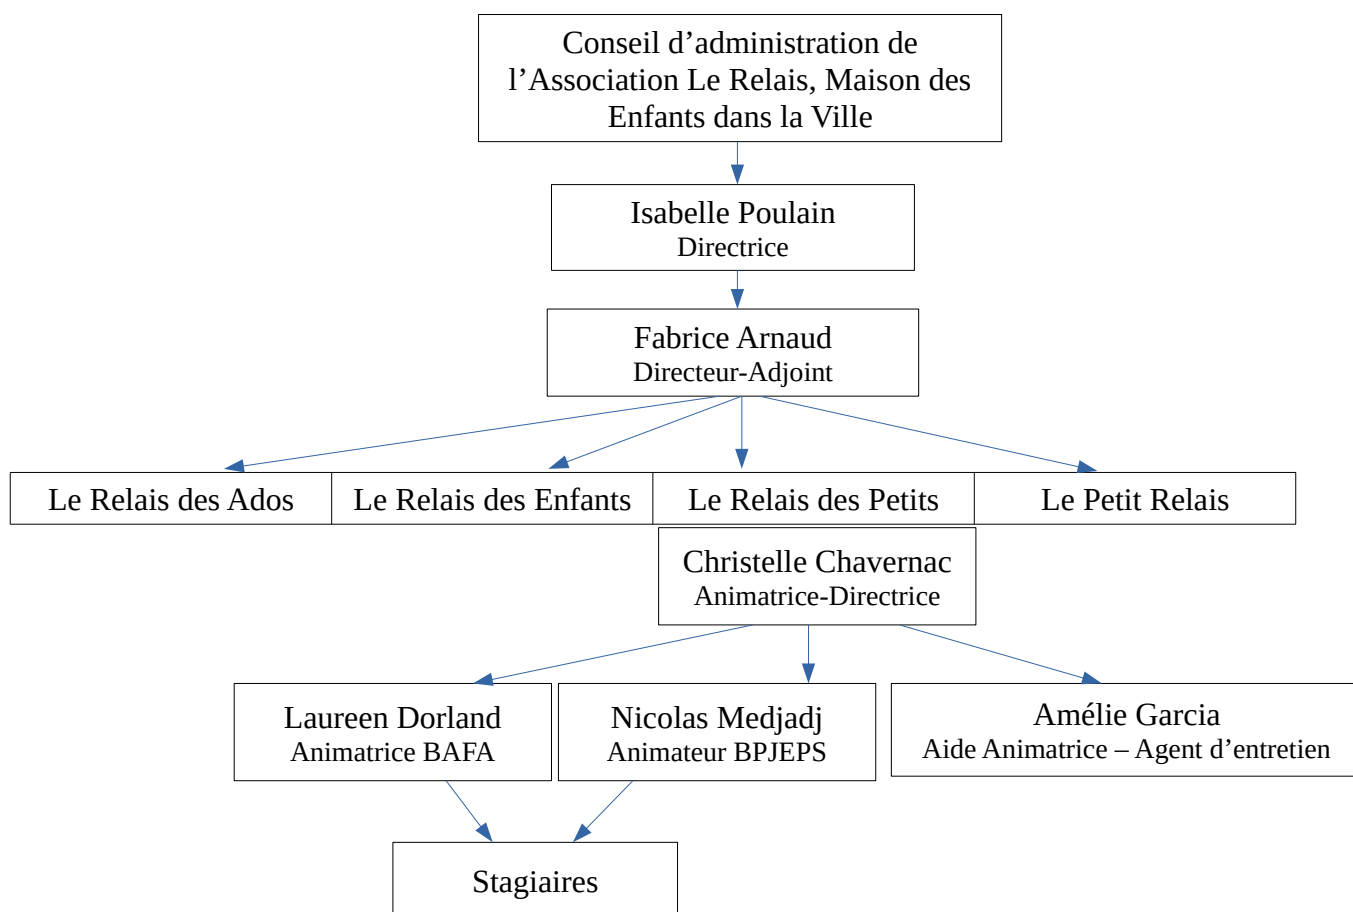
Conseil d’administration de l’Association Le Relais, Maison des Enfants dans la Ville

Isabelle Poulain
Directrice

Fabrice Arnaud
Directeur-Adjoint

Le Relais des Ados

Le Relais des Enfants

Le Relais des Petits

Le Petit Relais

Christelle Chavernac
Animatrice-Directrice

Laureen Dorland
Animatrice BAFA

Nicolas Medjadj
Animateur BPJEPS

Amélie Garcia
Aide Animatrice – Agent d’entretien

Stagiaires